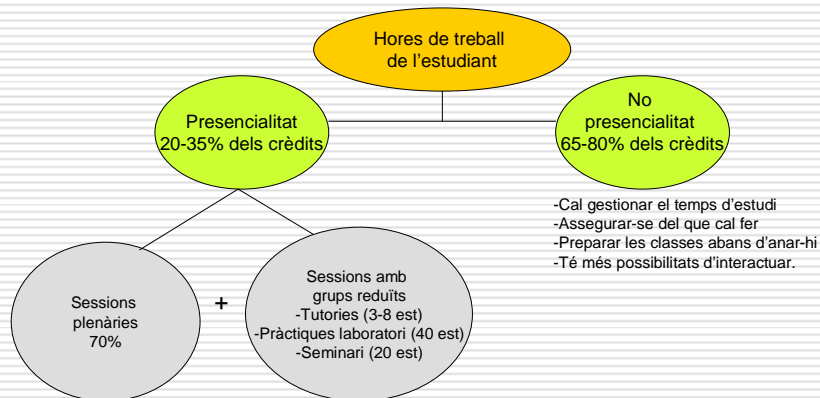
Hores de treball de l'estudiant

Presencialitat 20-35% dels crèdits

No presencialitat 65-80% dels crèdits

-Cal gestionar el temps d'estudi
-Assegurar-se del que cal fer
-Preparar les classes abans d'anar-hi
-Té més possibilitats d'interactuar.

Sessions plenàries 70%

+

Sessions amb grups reduïts
-Tutories (3-8 est)
-Pràctiques laboratori (40 est)
-Seminari (20 est)